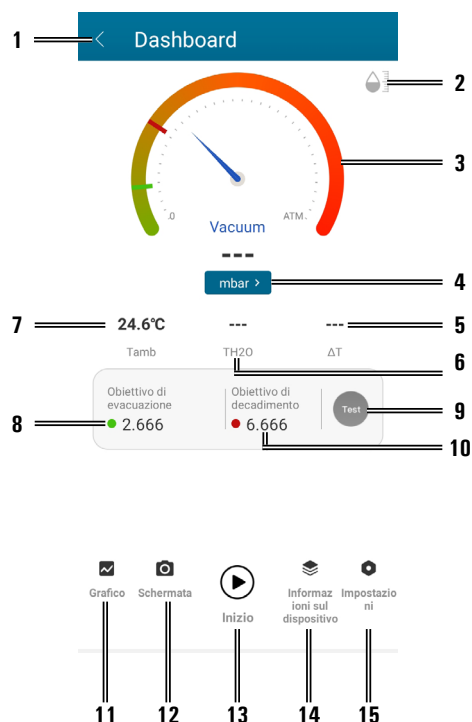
1
Dashboard
2
3
.0
ATM.
Vacuum
---
mbar >
4
7
24.6℃
---
---
5
Tamb
TH2O
ΔT
6
Obiettivo di evacuazione
2.666
Obiettivo di decadimento
6.666
Test
8
9
10
Grafico
Schermata
Inizio
Informazioni sul dispositivo
Impostazioni
11
12
13
14
15